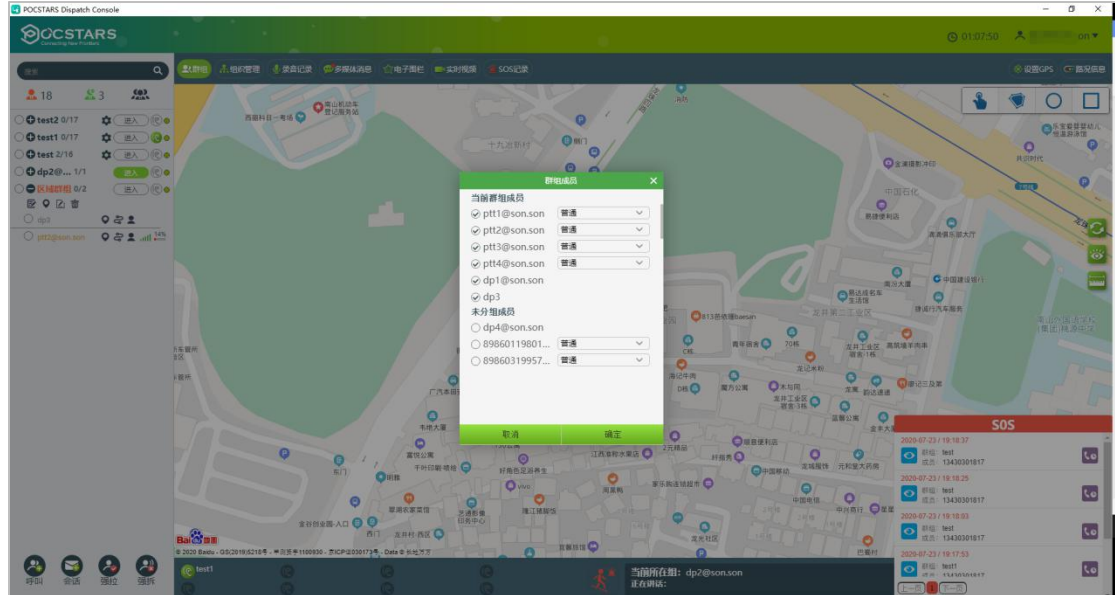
POCSTARS Dispatch Console

POCSTARS
Connecting New Frontiers

01:07:50

搜索

18　3

test2 0/17　进入
test1 0/17　进入
test 2/16　进入
dp2@... 1/1　进入
区域群组 0/2　进入

dp3
ptt3@son.son

群组　组织管理　录音记录　多媒体消息　电子围栏　实时视频　SOS记录

设置GPS　前沿信息

群组成员

当前群组成员
ptt1@son.son　普通
ptt2@son.son　普通
ptt3@son.son　普通
ptt4@son.son　普通
dp1@son.son
dp3
未分组成员
dp4@son.son
89860119801...　普通
89860319957...　普通

取消　确定

SOS
2020-07-23 / 19:18:37
群组: test
成员: 13430301817
2020-07-23 / 19:18:25
群组: test
成员: 13430301817
2020-07-23 / 19:18:03
群组: test
成员: 13430301817
2020-07-23 / 19:17:53
群组: test1
成员: 13430301817

上一页　1　下一页

呼叫　会话　强拉　强拆

test1

当前所在组: dp2@son.son
正在讲话:

© 2020 Baidu - GS(2019)5218号 - 甲测资字1100930 - 京ICP证030173号 - Data © 长地万方